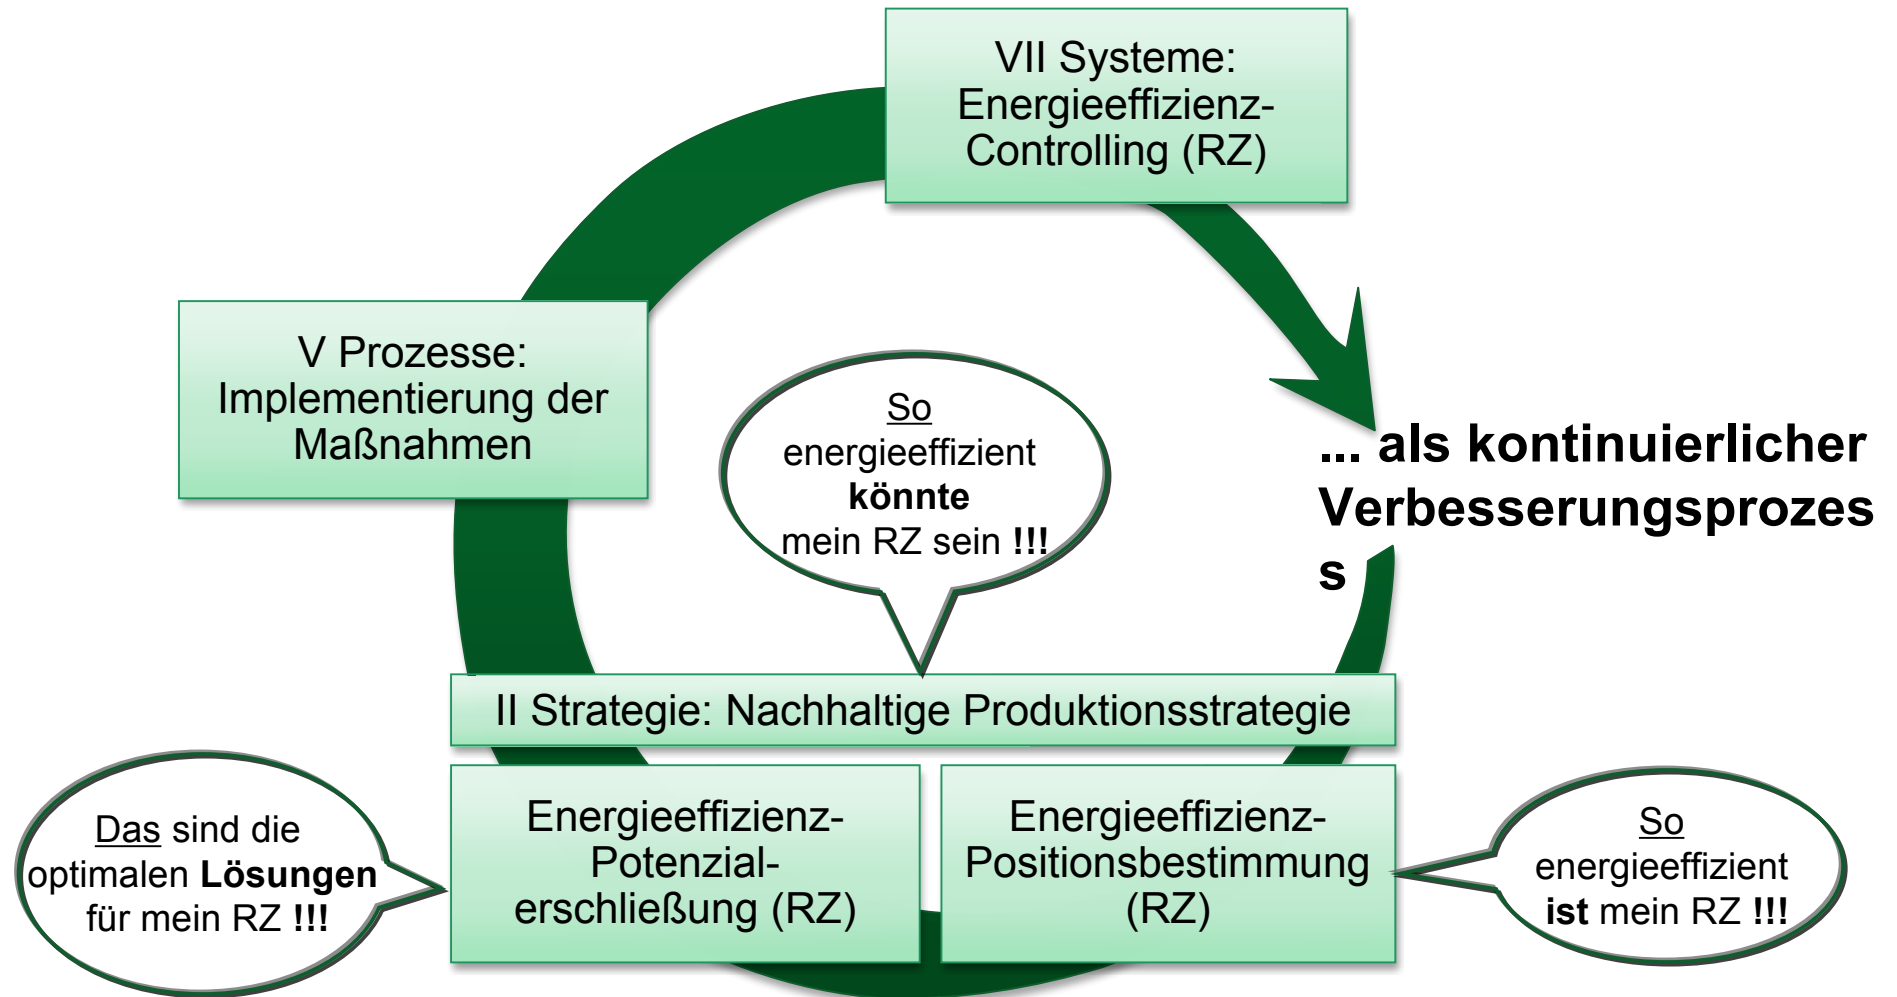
VII Systeme: Energieeffizienz-Controlling (RZ)

V Prozesse: Implementierung der Maßnahmen

So energieeffizient **könnte** mein RZ sein **!!!**

... als kontinuierlicher Verbesserungsprozes s

II Strategie: Nachhaltige Produktionsstrategie

Das sind die optimalen **Lösungen** für mein RZ **!!!**

Energieeffizienz-Potenzialerschließung (RZ)

Energieeffizienz-Positionsbestimmung (RZ)

So energieeffizient **ist** mein RZ **!!!**